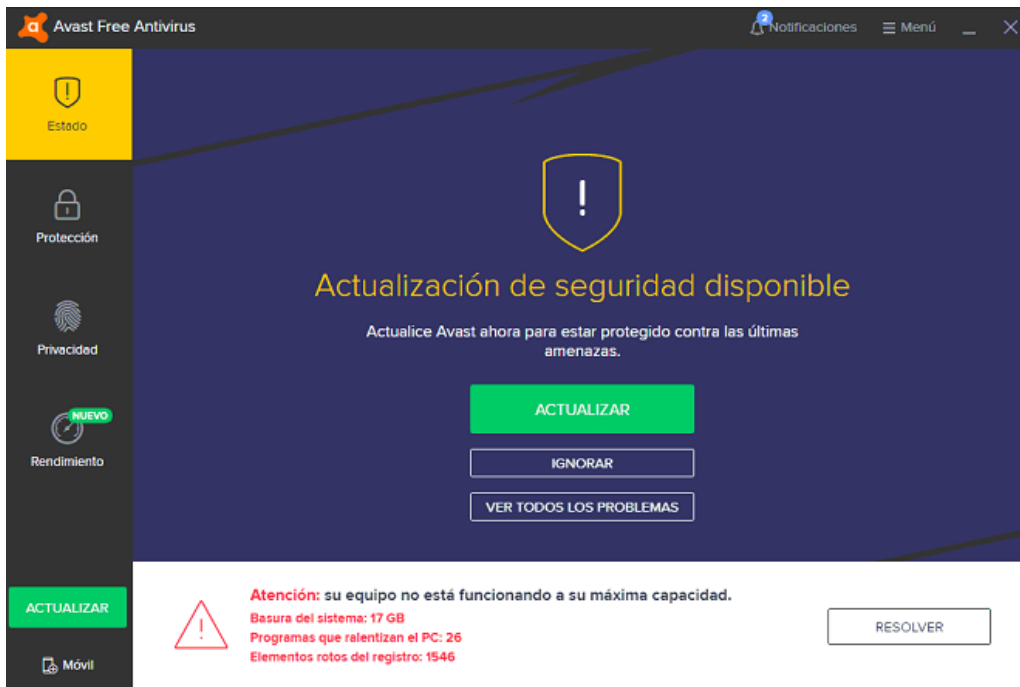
Avast Free Antivirus

2 Notificaciones

Menú

Estado

Protección

Privacidad

NUEVO

Rendimiento

ACTUALIZAR

Móvil

!

Actualización de seguridad disponible

Actualice Avast ahora para estar protegido contra las últimas amenazas.

ACTUALIZAR

IGNORAR

VER TODOS LOS PROBLEMAS

Atención: su equipo no está funcionando a su máxima capacidad.

Basura del sistema: 17 GB

Programas que ralentizan el PC: 26

Elementos rotos del registro: 1546

RESOLVER